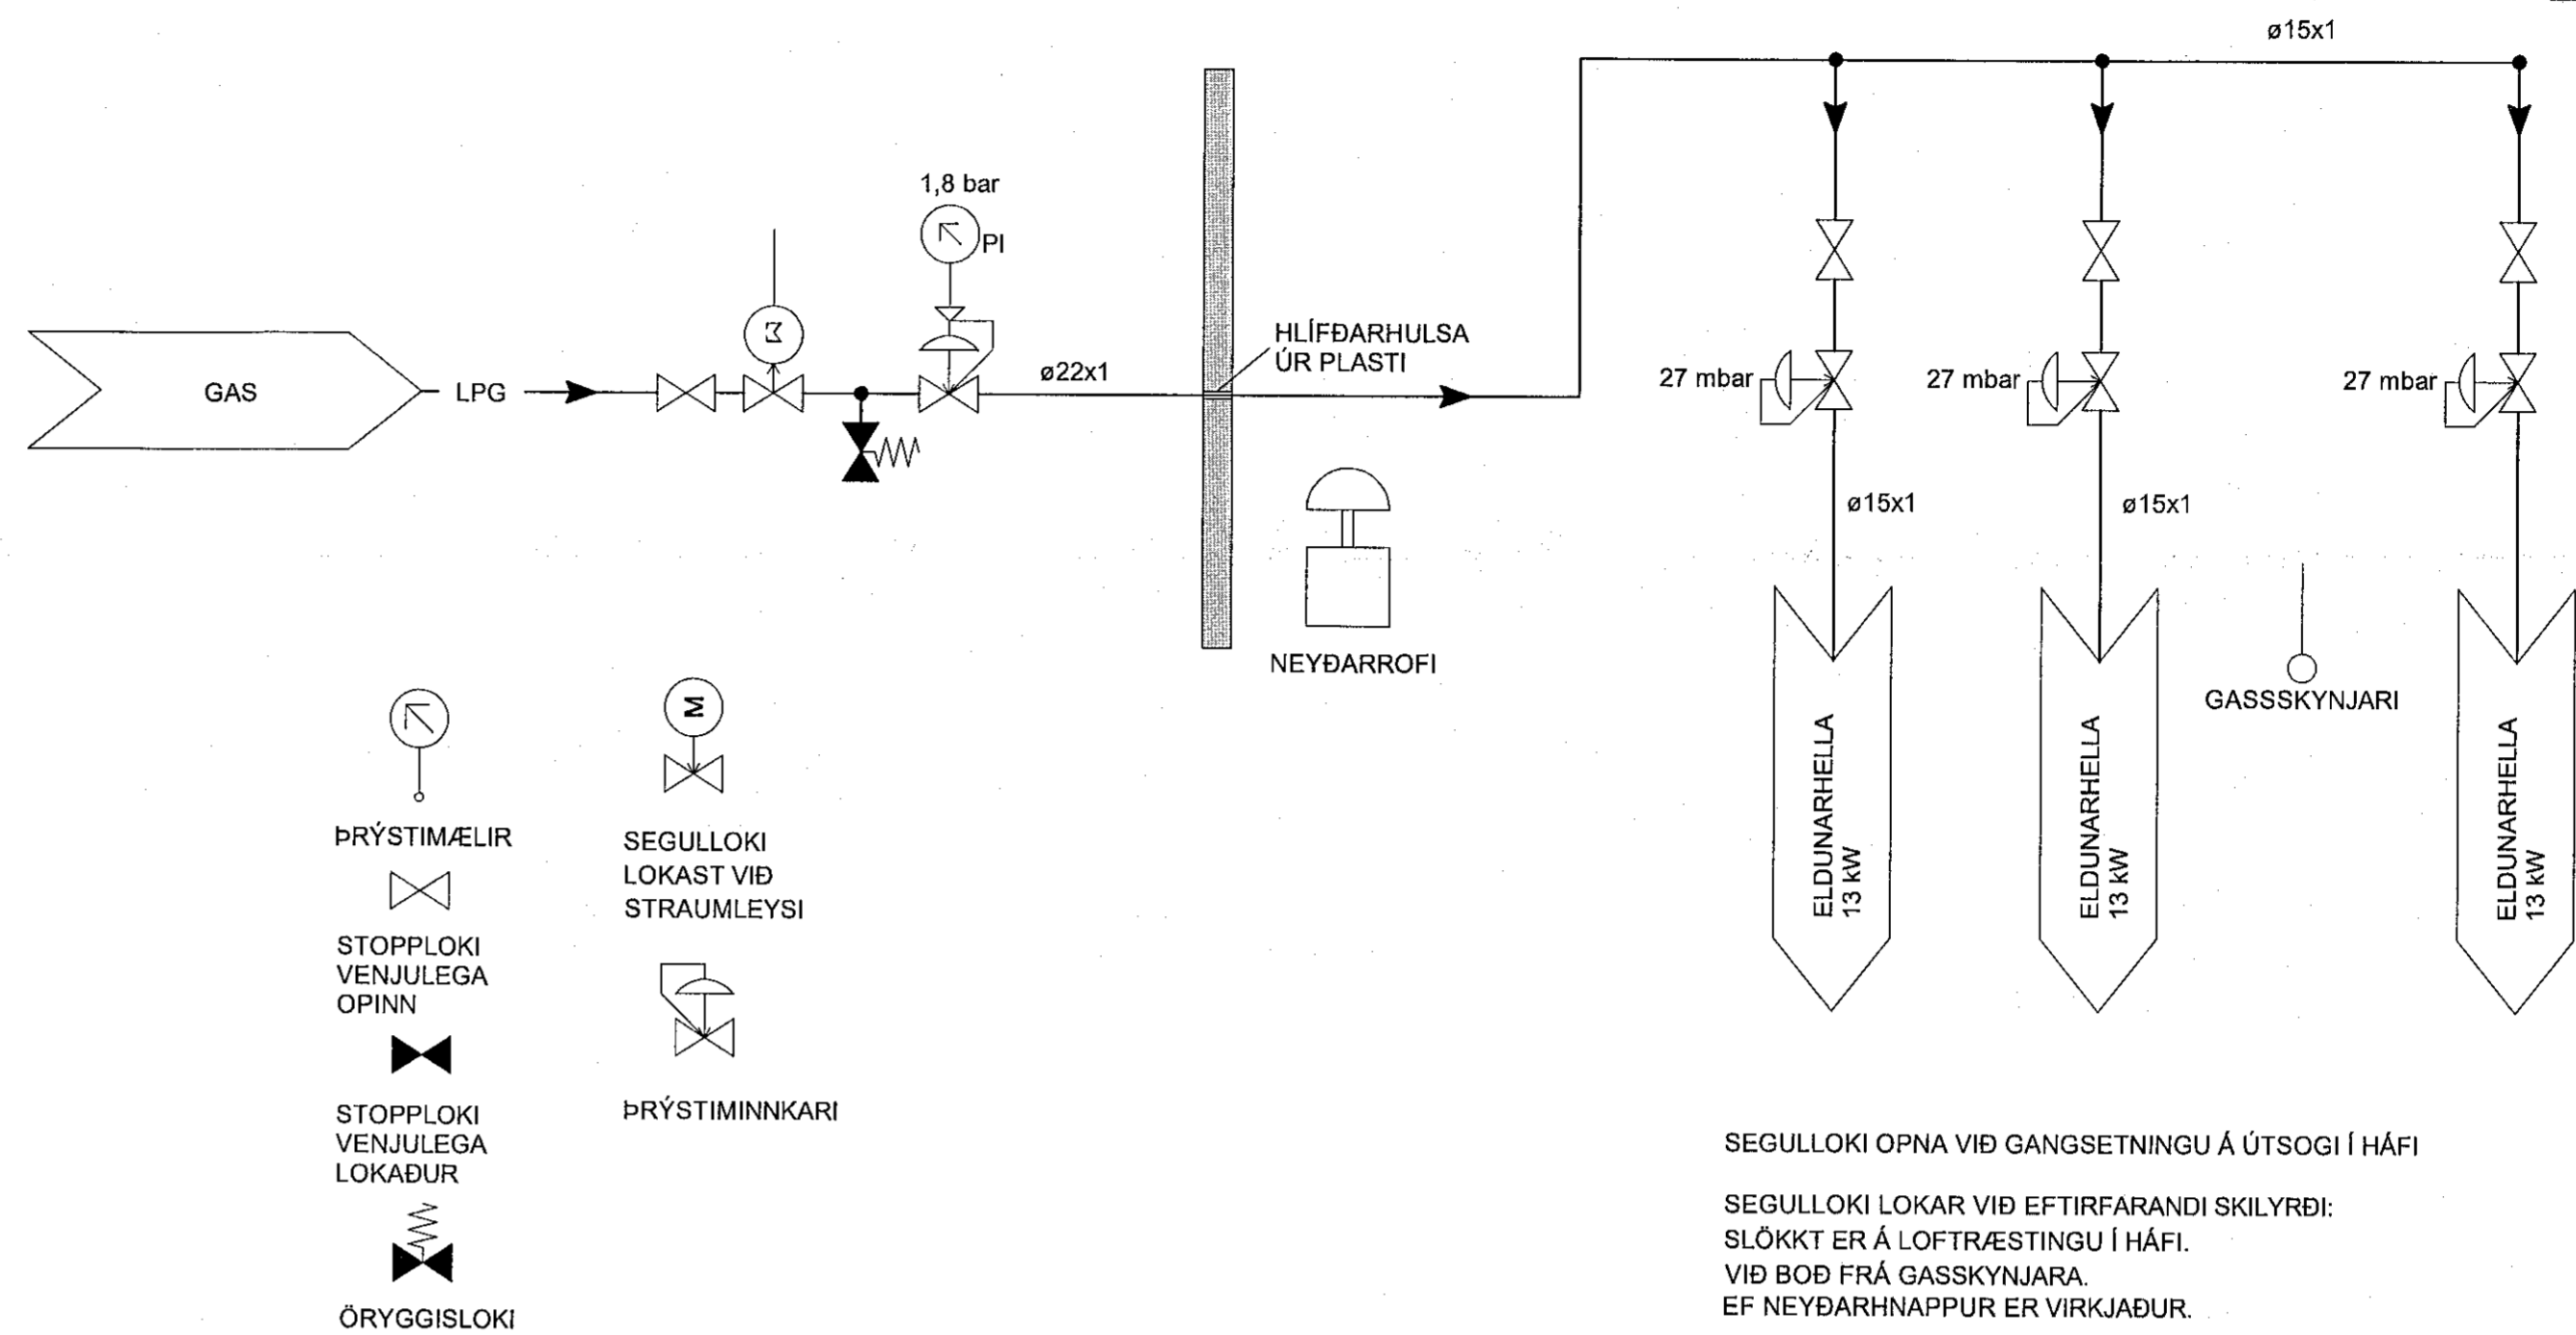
ø15x1

1,8 bar

PI

GAS

LPG

M

ø22x1

HLÍFÐARHULSA
ÚR PLASTI

27 mbar

27 mbar

27 mbar

ø15x1

ø15x1

NEYÐARROFI

GASSSKYNJARI

ELDUNARHELLA
13 kW

ELDUNARHELLA
13 kW

ELDUNARHELLA
13 kW

ÞRÝSTIMÆLIR

M

SEGULLOKI
LOKAST VIÐ
STRAUMLEYSI

STOPPLOKI
VENJULEGA
OPINN

STOPPLOKI
VENJULEGA
LOKAÐUR

ÞRÝSTIMINNKARI

ÖRYGGISLOKI

SEGULLOKI OPNA VIÐ GANGSETNINGU Á ÚTSOGI Í HÁFI

SEGULLOKI LOKAR VIÐ EFTIRFARANDI SKILYRÐI:
SLÖKKT ER Á LOFTRÆSTINGU Í HÁFI.
VIÐ BOÐ FRÁ GASSKYNJARA.
EF NEYÐARHNAPPUR ER VIRKJAÐUR.